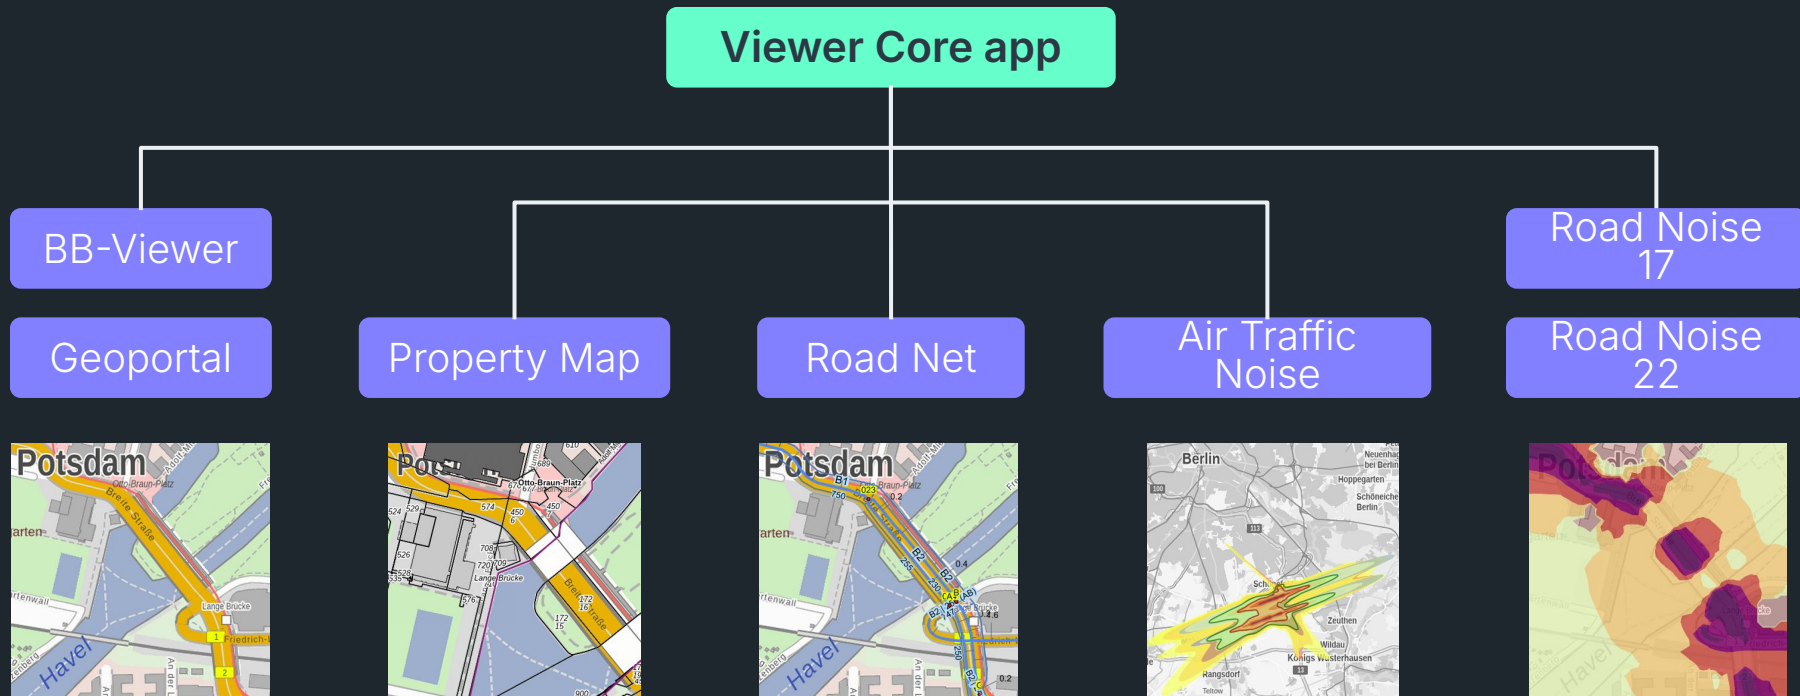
Viewer Core app

BB-Viewer

Road Noise 17

Geoportal

Property Map

Road Net

Air Traffic Noise

Road Noise 22

Potsdam
Otto-Braun-Platz
Breite Straße
arten
Lange Brücke
rtenwall
Friedrich-
Havel
An der

Pots
Otto-Braun-Platz
610
689
574
529
524
450
708
709
720
526
528
535
Lange Brücke
576
172
172
15
900

Potsdam
B1
Braun-Platz
750
0.2
arten
0.4
B2
rtenwall
Havel
An der
0.2

Berlin
Neuenhagen bei Berlin
Hoppegarten
Schöneiche bei Berlin
Zeuthen
Wildau
Königs Wusterhausen
Rangsdorf
Teltow

Potsdam
Havel